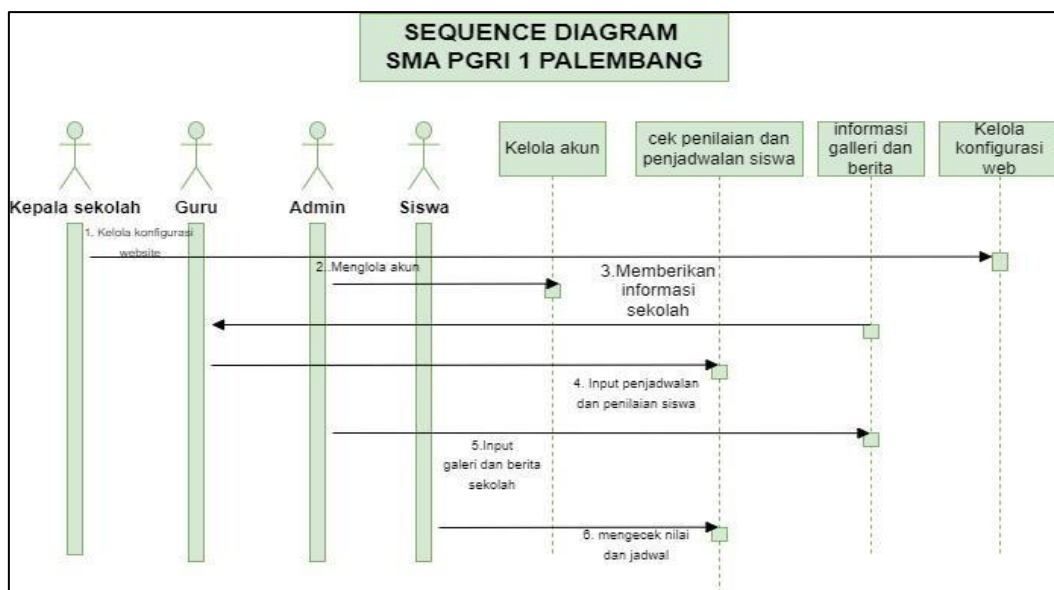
SEQUENCE DIAGRAM
SMA PGRI 1 PALEMBANG

Kepala sekolah

Guru

Admin

Siswa

Kelola akun

cek penilaian dan penjadwalan siswa

informasi galleri dan berita

Kelola konfigurasi web

1. Kelola konfigurasi website

2. Menglola akun

3.Memberikan informasi sekolah

4. Input penjadwalan dan penilaian siswa

5.Input galeri dan berita sekolah

6. mengecek nilai dan jadwal